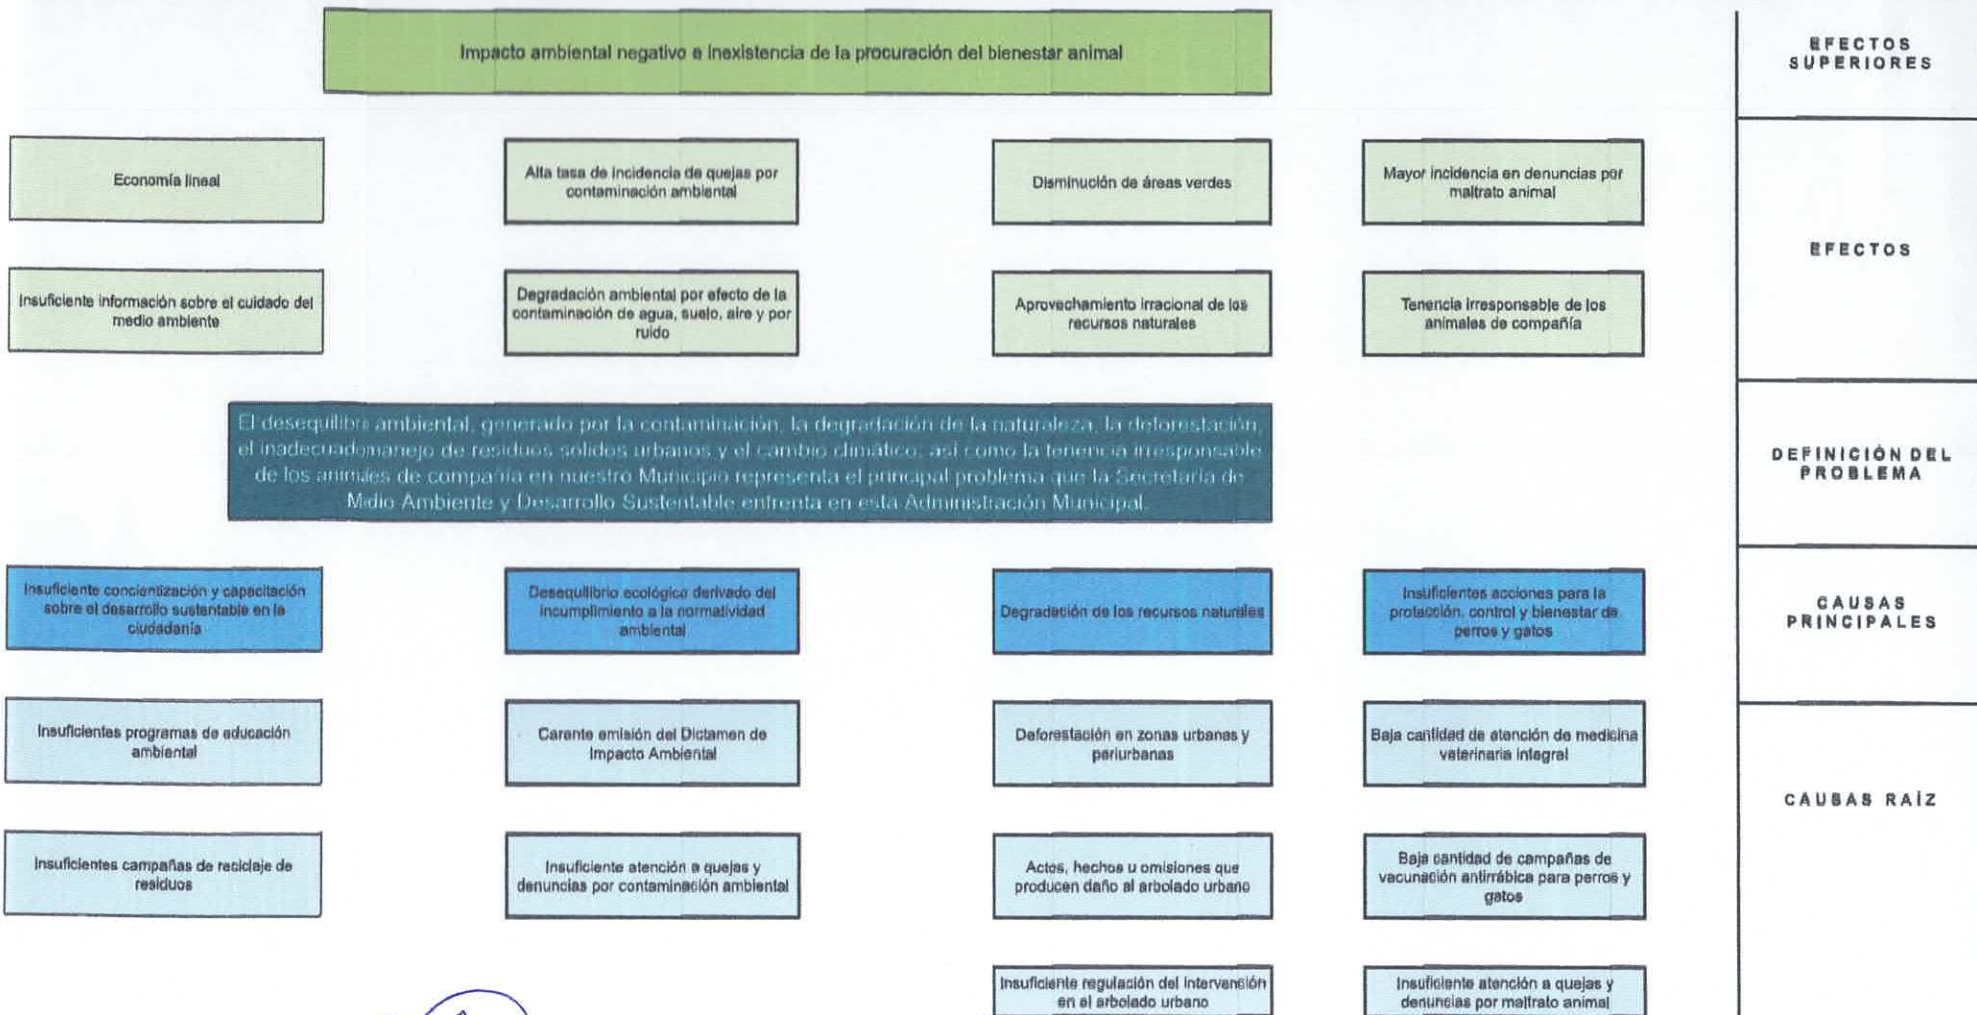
Impacto ambiental negativo e inexistencia de la procuración del bienestar animal

EFECTOS SUPERIORES

Economía lineal

Alta tasa de incidencia de quejas por contaminación ambiental

Disminución de áreas verdes

Mayor incidencia en denuncias por maltrato animal

EFECTOS

Insuficiente información sobre el cuidado del medio ambiente

Degradación ambiental por efecto de la contaminación de agua, suelo, aire y por ruido

Aprovechamiento irracional de los recursos naturales

Tenencia irresponsable de los animales de compañía

El desequilibrio ambiental, generado por la contaminación, la degradación de la naturaleza, la deforestación, el inadecuadomanejo de residuos solidos urbanos y el cambio climático, así como la tenencia irresponsable de los animales de compañía en nuestro Municipio representa el principal problema que la Secretaría de Medio Ambiente y Desarrollo Sustentable entrenta en esta Administración Municipal.

DEFINICIÓN DEL PROBLEMA

Insuficiente concientización y capacitación sobre el desarrollo sustentable en la ciudadanía

Desequilibrio ecológico derivado del incumplimiento a la normatividad ambiental

Degradación de los recursos naturales

Insuficientes acciones para la protección, control y bienestar de perros y gatos

CAUSAS PRINCIPALES

Insuficientes programas de educación ambiental

Carente emisión del Dictamen de Impacto Ambiental

Deforestación en zonas urbanas y periurbanas

Baja cantidad de atención de medicina veterinaria integral

CAUSAS RAÍZ

Insuficientes campañas de reciclaje de residuos

Insuficiente atención a quejas y denuncias por contaminación ambiental

Actos, hechos u omisiones que producen daño al arbolado urbano

Baja cantidad de campañas de vacunación antirrábica para perros y gatos

Insuficiente regulación del intervención en el arbolado urbano

Insuficiente atención a quejas y denuncias por maltrato animal